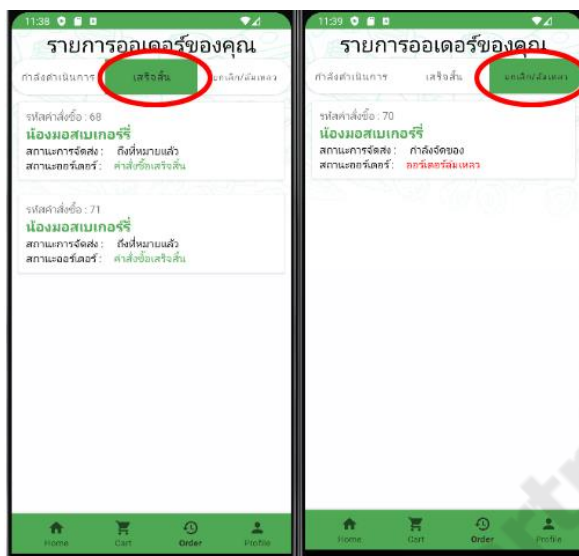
11:38

รายการออเดอร์ของคุณ

กำลังดำเนินการ | เสร็จสิ้น | ยกเลิก/ล้มเหลว

รหัสคำสั่งซื้อ : 68
น้องมอสเบเกอรี่
สถานะการจัดส่ง : ถึงที่หมายแล้ว
สถานะออร์เดอร์ : คำสั่งซื้อเสร็จสิ้น

รหัสคำสั่งซื้อ : 71
น้องมอสเบเกอรี่
สถานะการจัดส่ง : ถึงที่หมายแล้ว
สถานะออร์เดอร์ : คำสั่งซื้อเสร็จสิ้น

Home Cart Order Profile

11:39

รายการออเดอร์ของคุณ

กำลังดำเนินการ | เสร็จสิ้น | ยกเลิก/ล้มเหลว

รหัสคำสั่งซื้อ : 70
น้องมอสเบเกอรี่
สถานะการจัดส่ง : กำลังจัดของ
สถานะออร์เดอร์ : ออร์เดอร์ล้มเหลว

Home Cart Order Profile